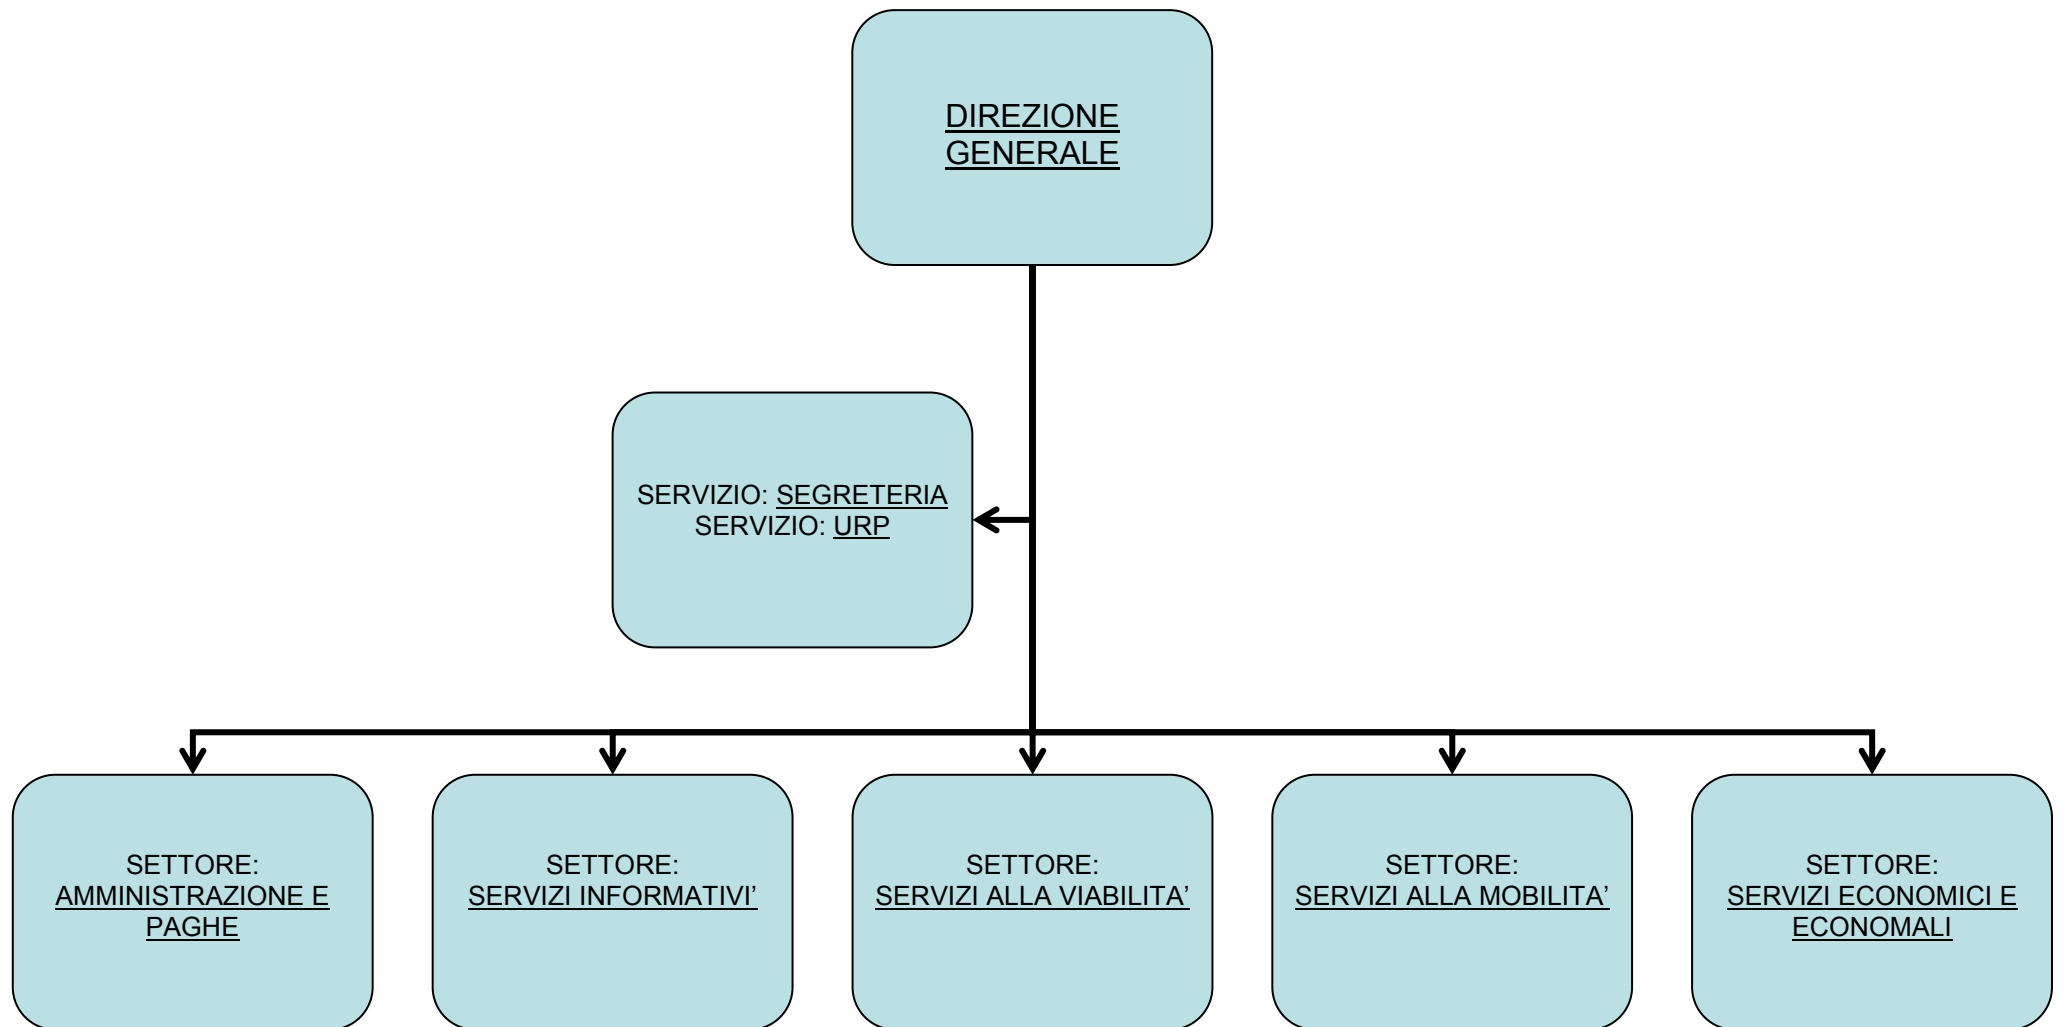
DIREZIONE GENERALE

SERVIZIO: SEGRETERIA
SERVIZIO: URP

SETTORE:
AMMINISTRAZIONE E PAGHE

SETTORE:
SERVIZI INFORMATIVI'

SETTORE:
SERVIZI ALLA VIABILITA'

SETTORE:
SERVIZI ALLA MOBILITA'

SETTORE:
SERVIZI ECONOMICI E ECONOMALI